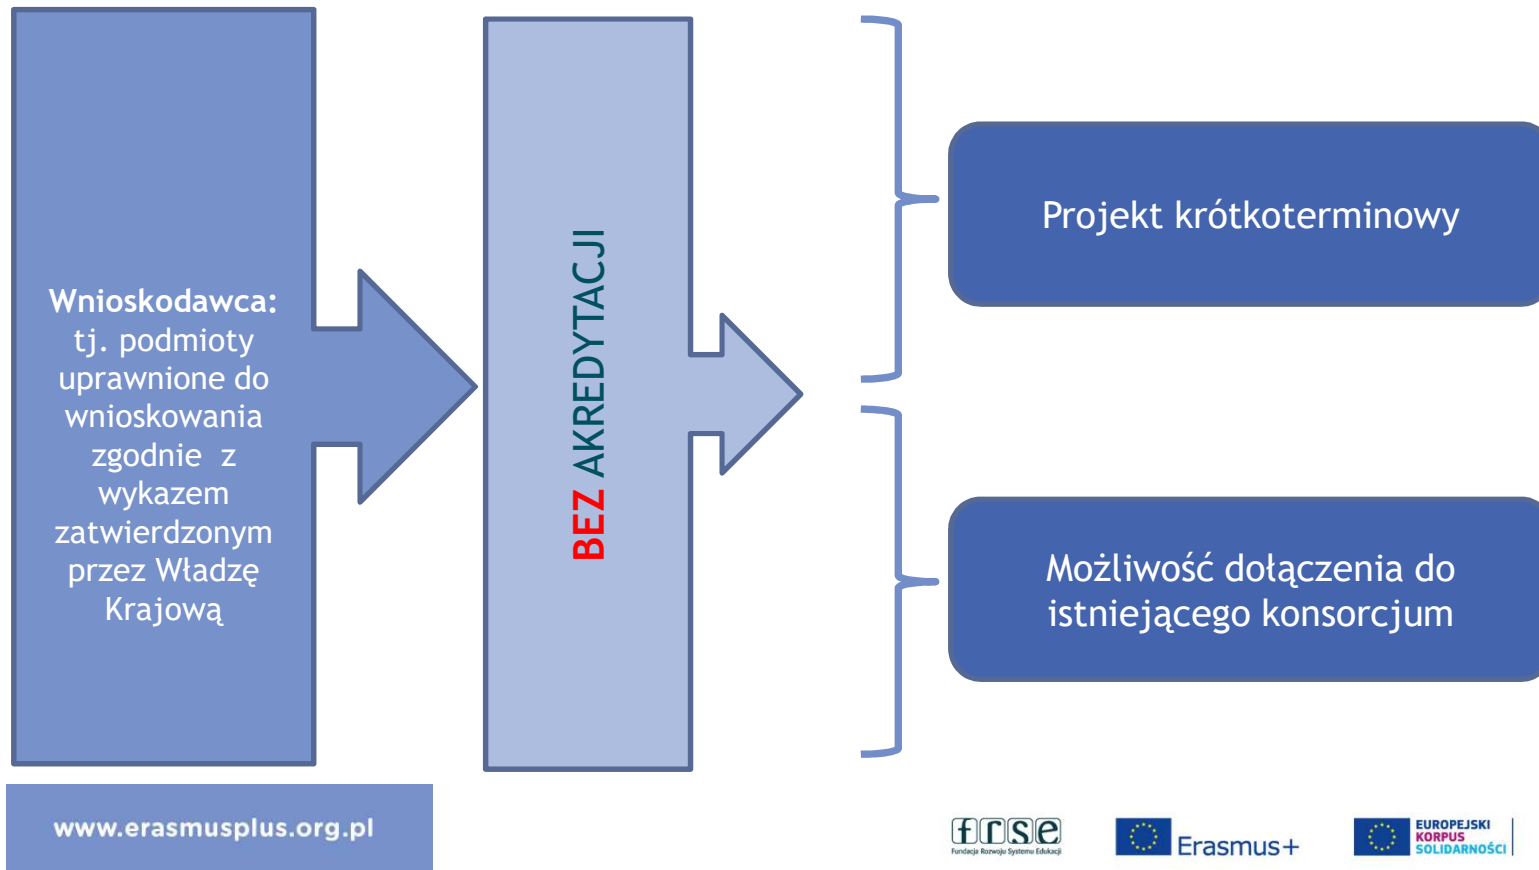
**Wnioskodawca:** tj. podmioty uprawnione do wnioskowania zgodnie z wykazem zatwierdzonym przez Władzę Krajową

BEZ AKREDYTACJI

Projekt krótkoterminowy

Możliwość dołączenia do istniejącego konsorcjum

www.erasmusplus.org.pl

frse Fundacja Rozwoju Systemu Edukacji

Erasmus+

EUROPEJSKI KORPUS SOLIDARNOŚCI